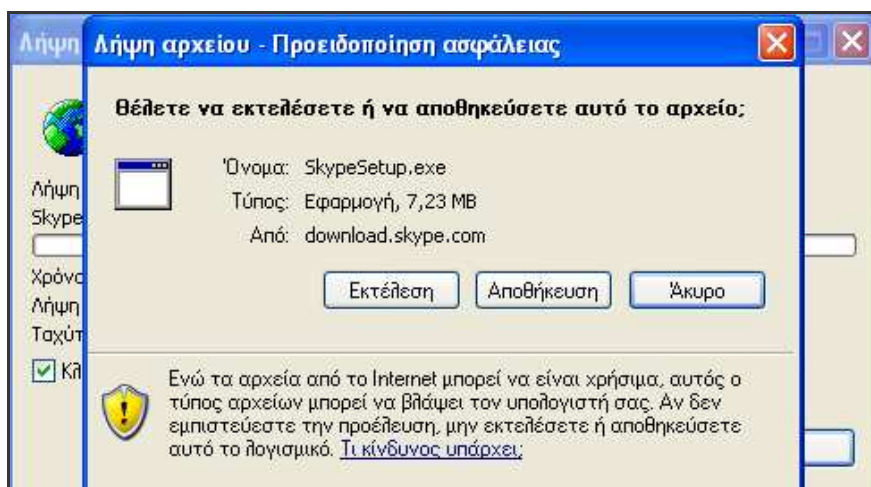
Λήψη

Λήψη αρχείου - Προειδοποίηση ασφάλειας

Θέλετε να εκτελέσετε ή να αποθηκεύσετε αυτό το αρχείο;

Όνομα: SkypeSetup.exe
Τύπος: Εφαρμογή, 7,23 MB
Από: download.skype.com

Εκτέλεση Αποθήκευση Άκυρο

Λήψη
Skype
Χρόνο
Λήψη
Ταχύτ
Κλ

Ενώ τα αρχεία από το Internet μπορεί να είναι χρήσιμα, αυτός ο τύπος αρχείων μπορεί να βλάψει τον υπολογιστή σας. Αν δεν εμπιστεύεστε την προέλευση, μην εκτελέσετε ή αποθηκεύσετε αυτό το λογισμικό. Τι κίνδυνος υπάρχει;